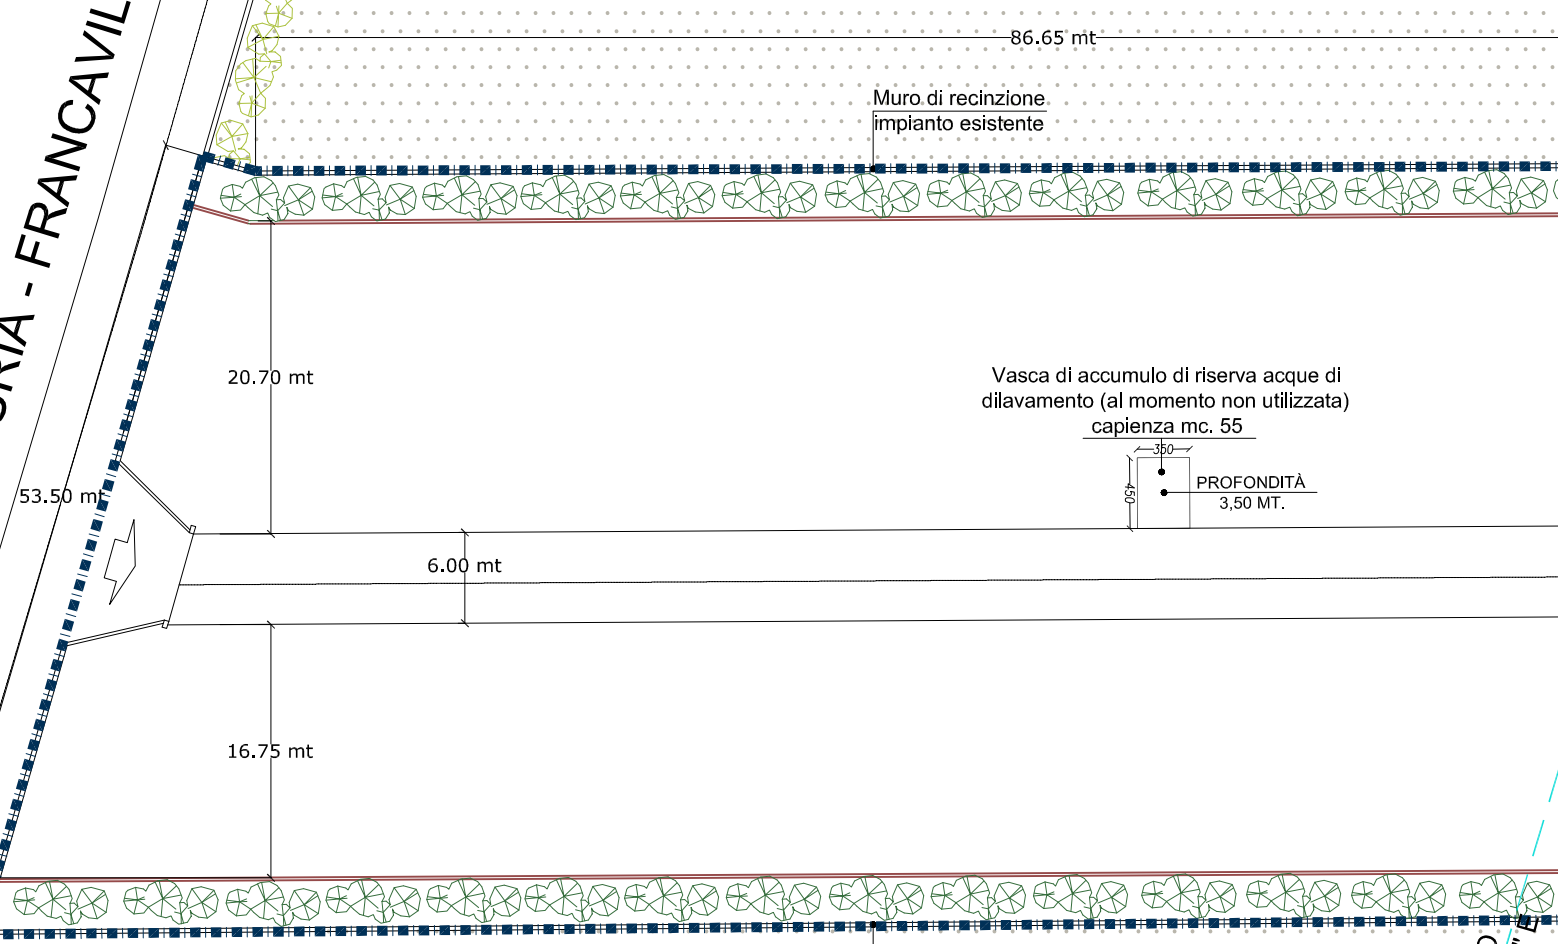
RIA - FRANCAVIL

86.65 mt

Muro di recinzione
impianto esistente

20.70 mt

Vasca di accumulo di riserva acque di dilavamento (al momento non utilizzata)
capienza mc. 55

350

450

PROFONDITÀ
3,50 MT.

53.50 mt

6.00 mt

16.75 mt